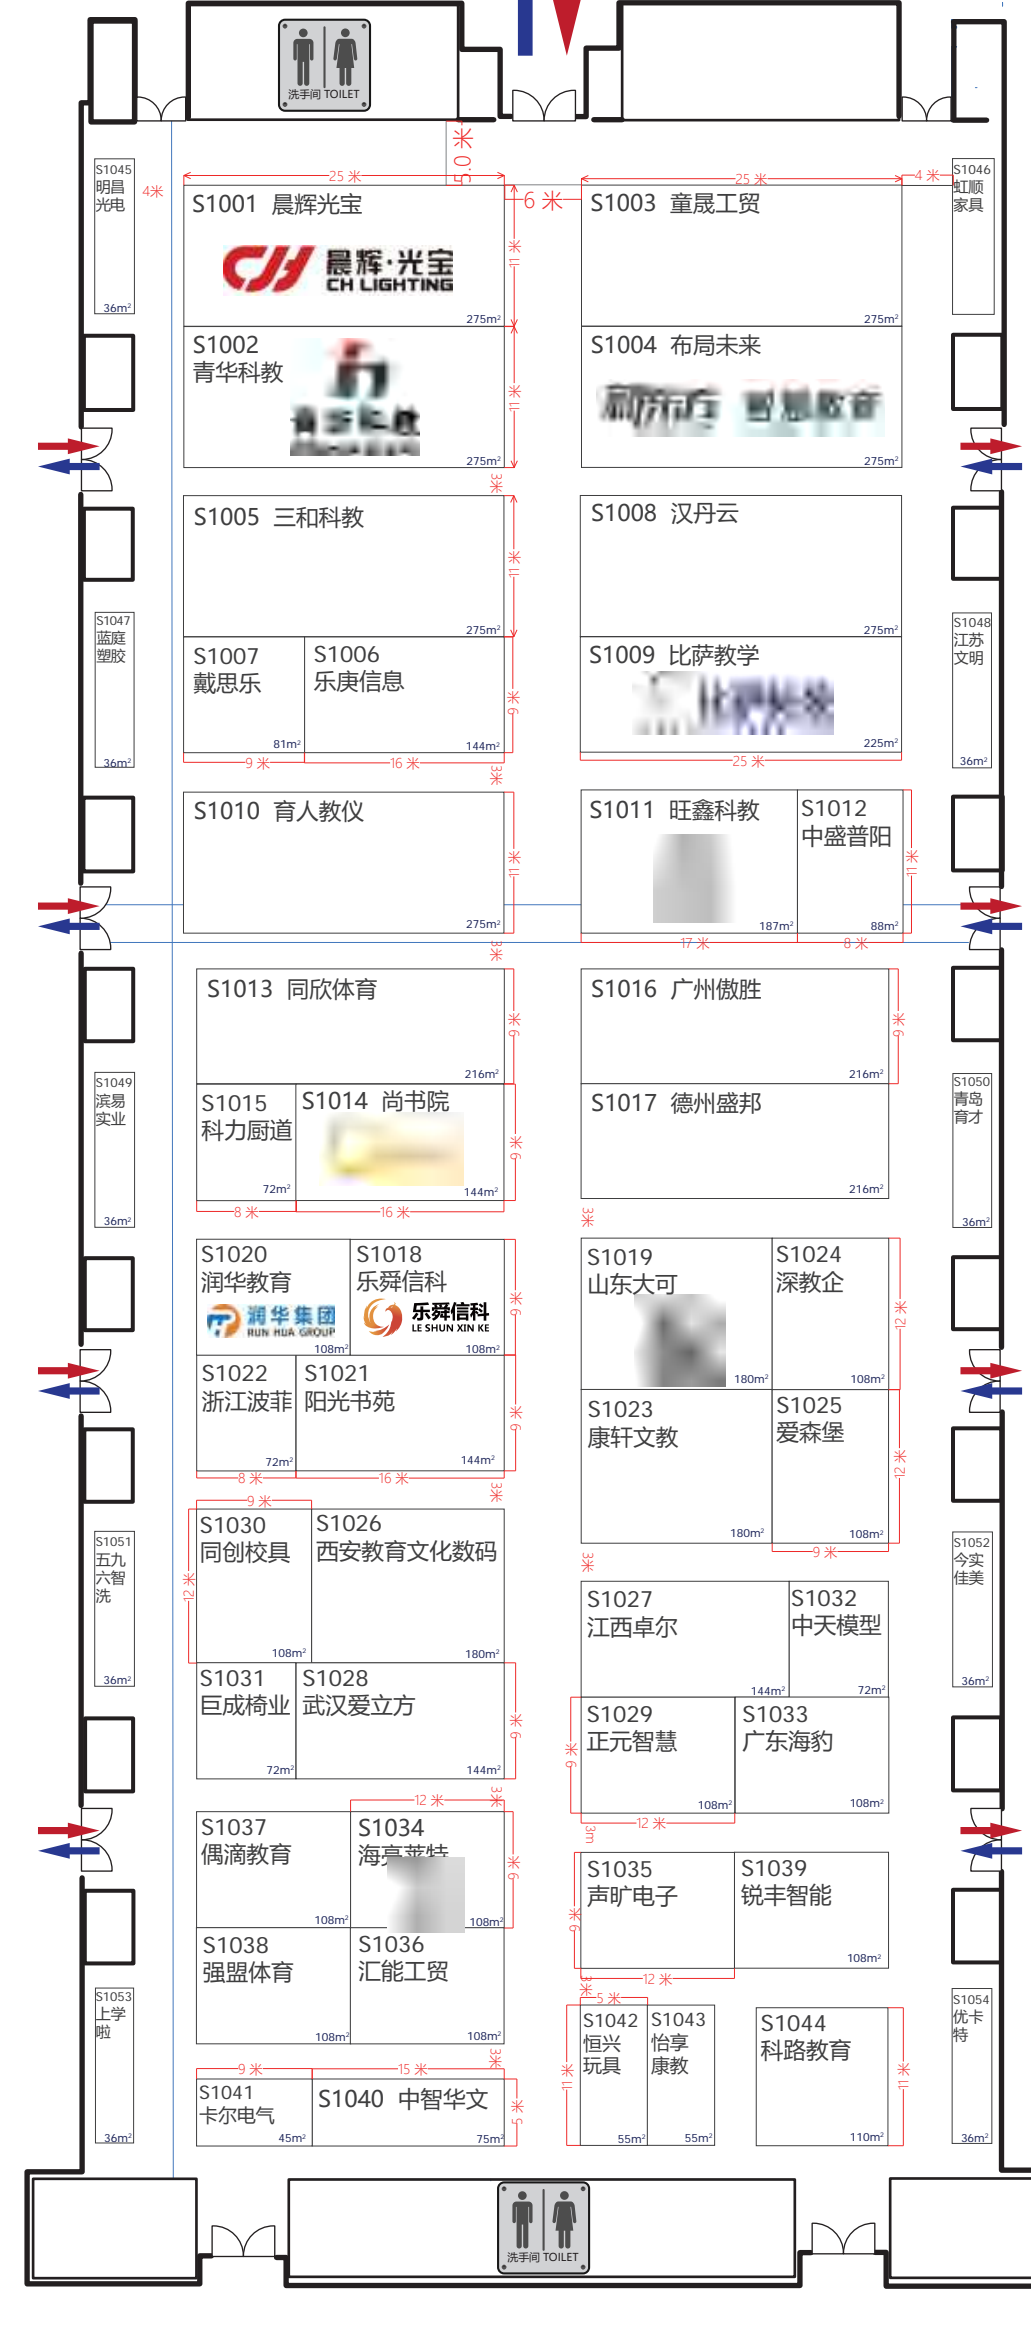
洗手间 TOILET

5.0米

S1045 明昌光电 36m²
4米
25米
S1001 晨辉光宝
晨辉·光宝 CH LIGHTING
275m²
6米
11米
S1003 童晟工贸
25米
4米
275m²
S1046 虹顺家具

S1002 青华科教
275m²
11米
S1004 布局未来
275m²

3米
S1005 三和科教
275m²
11米
S1008 汉丹云
275m²

S1047 蓝庭塑胶 36m²
S1007 戴思乐 81m²
S1006 乐庚信息 144m²
9米
9米
16米
S1009 比萨教学
225m²
25米
S1048 江苏文明 36m²

3米
S1010 育人教仪
275m²
11米
S1011 旺鑫科教 187m²
S1012 中盛普阳 88m²
11米
17米
8米

3米
S1013 同欣体育
216m²
9米
S1016 广州傲胜
216m²
9米

S1049 滨易实业 36m²
S1015 科力厨道 72m²
S1014 尚书院 144m²
9米
8米
16米
S1017 德州盛邦
216m²
S1050 青岛育才 36m²

3米
S1020 润华教育
润华集团 RUN HUA GROUP
108m²
S1018 乐舜信科
乐舜信科 LE SHUN XIN KE
108m²
9米
S1019 山东大可 180m²
S1024 深教企 108m²
12米

S1022 浙江波菲 72m²
S1021 阳光书苑 144m²
9米
8米
16米
S1023 康轩文教 180m²
S1025 爱森堡 108m²
12米
9米

3米
9米
S1030 同创校具 108m²
S1026 西安教育文化数码 180m²
12米
3米
S1027 江西卓尔 144m²
S1032 中天模型 72m²

S1051 五九六智洗 36m²
S1052 今实佳美 36m²

S1031 巨成椅业 72m²
S1028 武汉爱立方 144m²
9米
S1029 正元智慧 108m²
S1033 广东海豹 108m²
9米
12米

3米
12米
S1037 偶滴教育 108m²
S1034 海亮莱特 108m²
9米
3m
S1035 声旷电子
S1039 锐丰智能 108m²
9米
12米

S1038 强盟体育 108m²
S1036 汇能工贸 108m²
3米
5米

S1053 上学啦 36m²
3米
9米
15米
S1041 卡尔电气 45m²
S1040 中智华文 75m²
5米
S1042 恒兴玩具 55m²
S1043 怡享康教 55m²
11米
S1044 科路教育 110m²
11米
S1054 优卡特 36m²

洗手间 TOILET